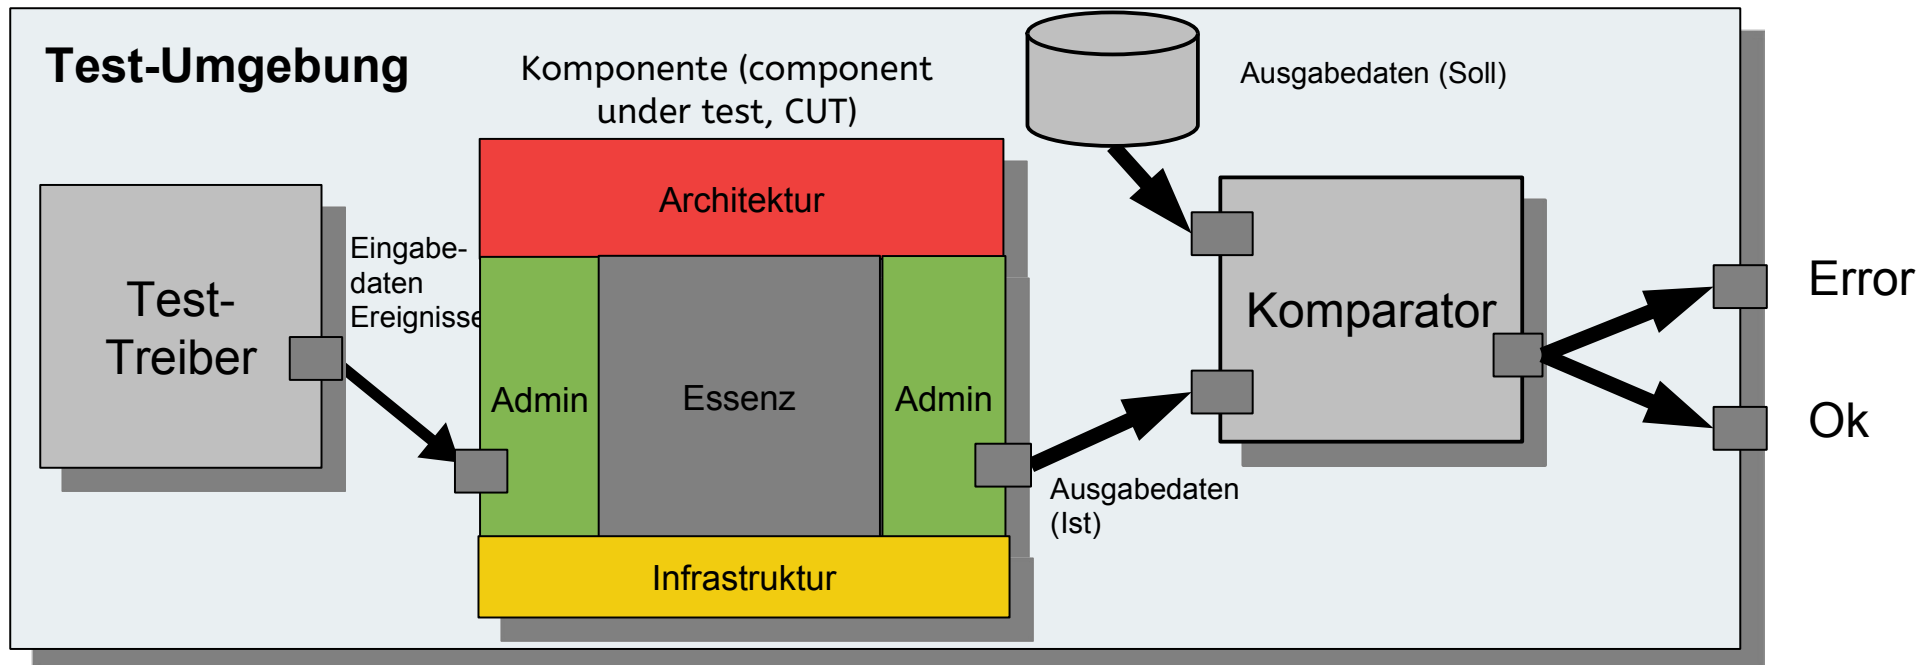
Test-Umgebung

Komponente (component under test, CUT)

Ausgabedaten (Soll)

Test-Treiber

Eingabedaten Ereignisse

Architektur

Admin

Essenz

Admin

Infrastruktur

Komparator

Ausgabedaten (Ist)

Error

Ok